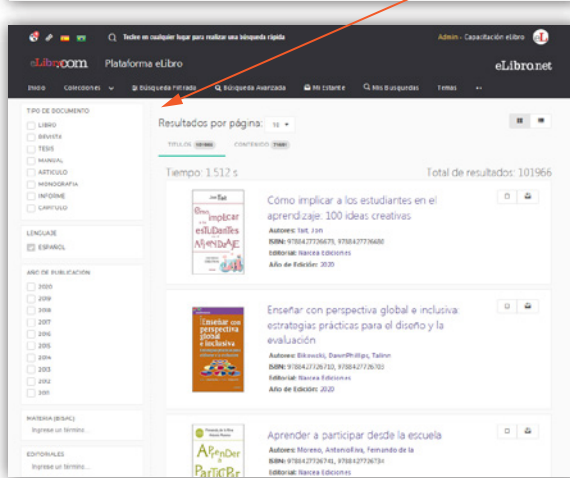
Teclee en cualquier lugar para realizar una búsqueda rápida

Admin - Capacitación eLibro

eLibro.com Plataforma eLibro

eLibro.net

Inicio Colecciones Búsqueda Filtrada Búsqueda Avanzada Mi Estante Mis Busquedas Temas

TIPO DE DOCUMENTO
LIBRO
REVISTA
TESIS
MANUAL
ARTICULO
MONOGRAFIA
INFORME
CAPITULO

LENGUAJE
ESPAÑOL

AÑO DE PUBLICACIÓN
2020
2019
2018
2017
2016
2015
2014
2013
2012
2011

MATERIA (BISAC)
Ingrese un término...

EDITORIALES
Ingrese un término...

Resultados por página: 10

TÍTULOS 101966 CONTENIDO 71600

Tiempo: 1.512 s

Total de resultados: 101966

Cómo implicar a los estudiantes en el aprendizaje: 100 ideas creativas
Autores: Tait, Jon
ISBN: 9788427726673, 9788427726680
Editorial: Narcea Ediciones
Año de Edición: 2020

Enseñar con perspectiva global e inclusiva: estrategias prácticas para el diseño y la evaluación
Autores: Bikowski, DawnPhillips, Tallon
ISBN: 9788427726710, 9788427726703
Editorial: Narcea Ediciones
Año de Edición: 2020

Aprender a participar desde la escuela
Autores: Moreno, AntonioRiva, Fernando de la
ISBN: 9788427726741, 9788427726734
Editorial: Narcea Ediciones